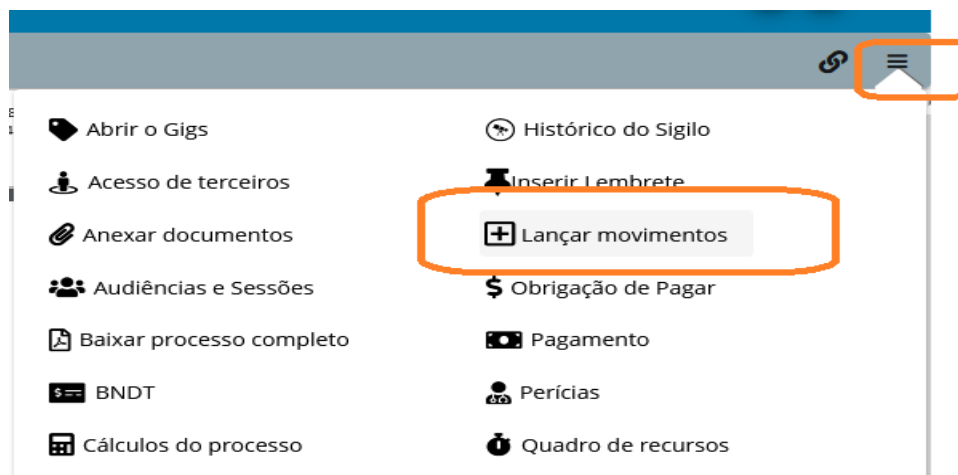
Abrir o Gigs

Acesso de terceiros

Anexar documentos

Audiências e Sessões

Baixar processo completo

BNDT

Cálculos do processo

Histórico do Sigilo

Inserir Lembrete

Lançar movimentos

Obrigação de Pagar

Pagamento

Perícias

Quadro de recursos